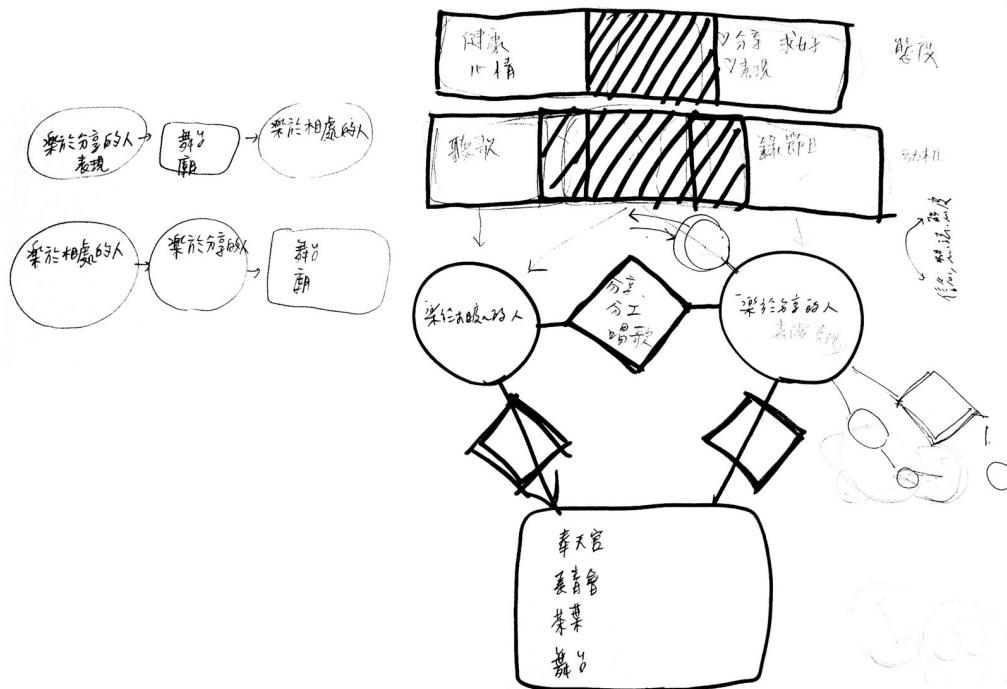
樂於分享的人 表現

舞台 廟

樂於相處的人

樂於相處的人

樂於分享的人

舞台 廟

健康 心情

分享 我的 表現

階段

聯誼

錄節目

活動

樂於相處的人

分享 分工 唱歌

樂於分享的人 表演 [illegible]

奉天宮

長青會

茶葉

舞台

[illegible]